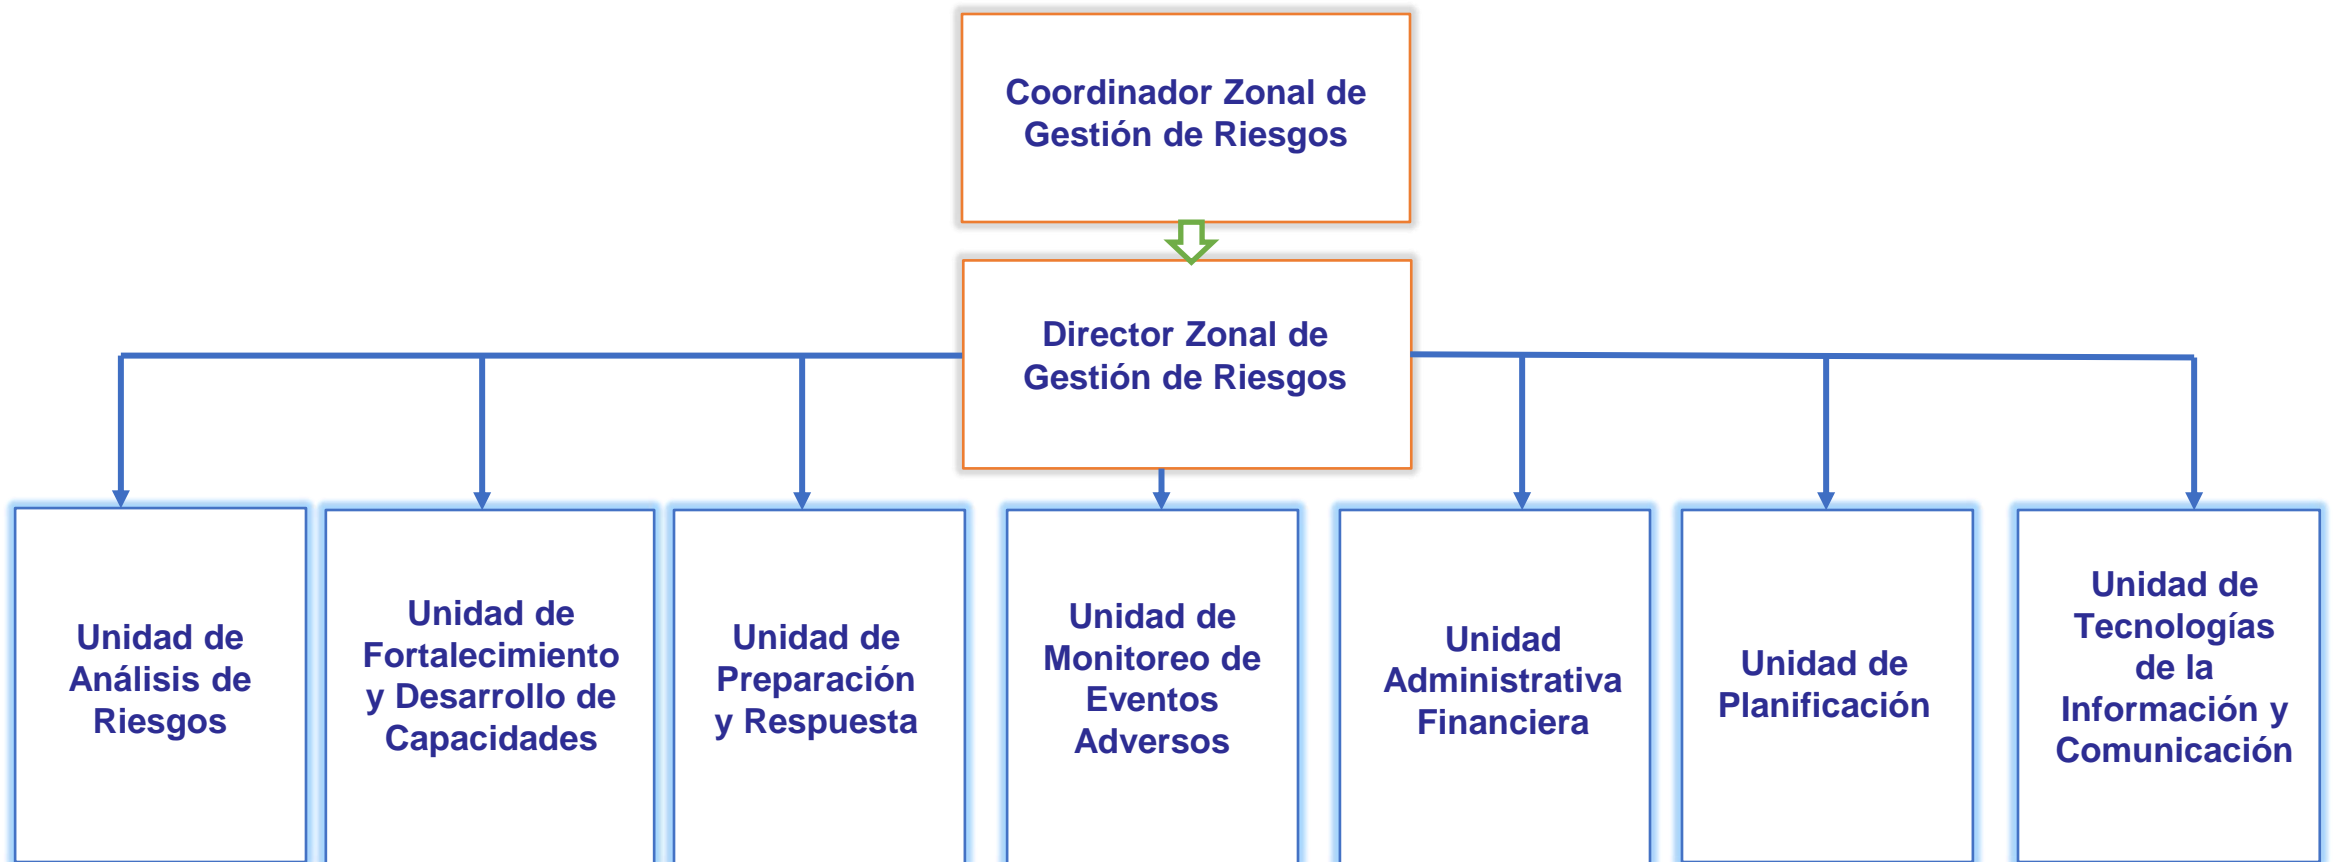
Coordinador Zonal de Gestión de Riesgos

Director Zonal de Gestión de Riesgos

Unidad de Análisis de Riesgos

Unidad de Fortalecimiento y Desarrollo de Capacidades

Unidad de Preparación y Respuesta

Unidad de Monitoreo de Eventos Adversos

Unidad Administrativa Financiera

Unidad de Planificación

Unidad de Tecnologías de la Información y Comunicación